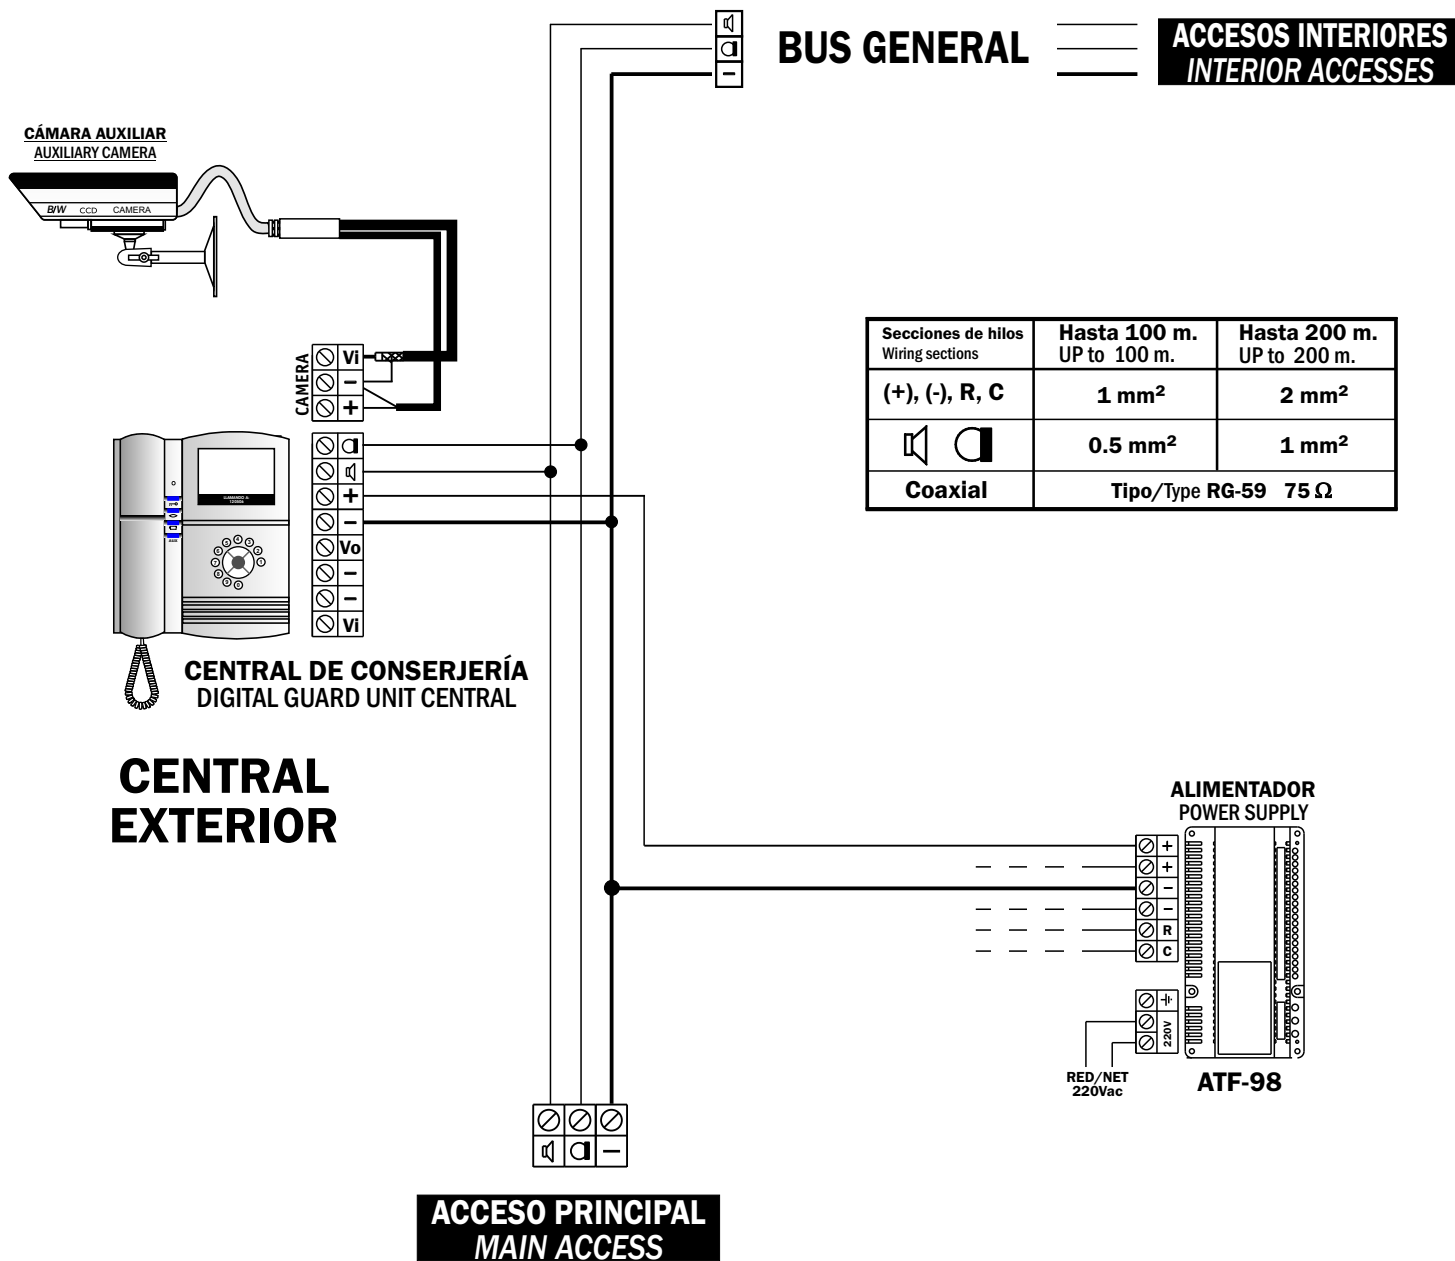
BUS GENERAL

ACCESOS INTERIORES
INTERIOR ACCESSES

CÁMARA AUXILIAR
AUXILIARY CAMERA

B/W CCD CAMERA

CAMERA
Vi
–
+

–
+
–
Vo
–
–
Vi

CENTRAL DE CONSERJERÍA
DIGITAL GUARD UNIT CENTRAL

CENTRAL EXTERIOR

| Secciones de hilos Wiring sections | Hasta 100 m. UP to 100 m. | Hasta 200 m. UP to 200 m. |
|---|---|---|
| (+), (-), R, C | 1 mm² | 2 mm² |
| | 0.5 mm² | 1 mm² |
| Coaxial | Tipo/Type RG-59 75 Ω | |

ALIMENTADOR
POWER SUPPLY

+
+
–
–
R
C

220V

RED/NET
220Vac

ATF-98

–

ACCESO PRINCIPAL
MAIN ACCESS